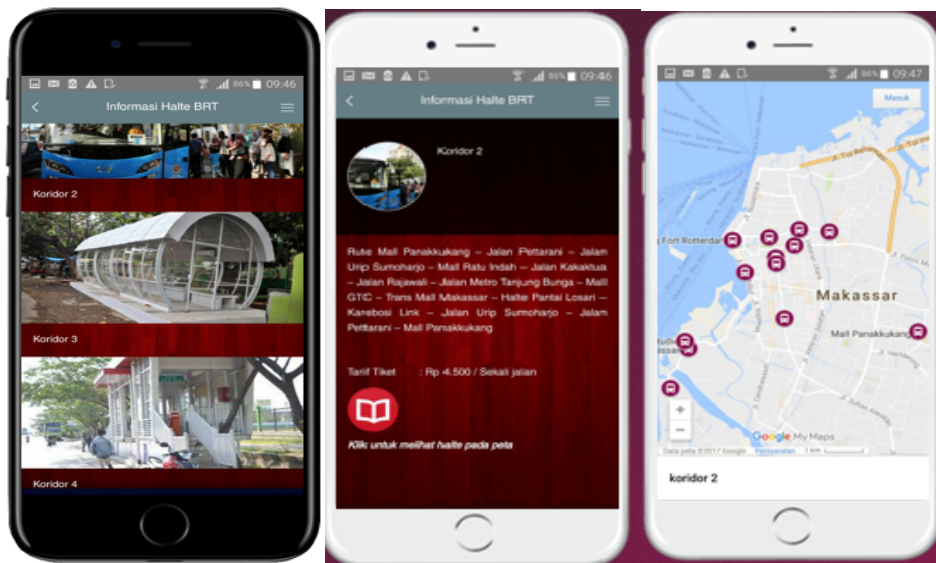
86% 09:46

Informasi Halte BRT

Koridor 2

Koridor 3

Koridor 4

86% 09:46

Informasi Halte BRT

Koridor 2

Rute Mall Panakkukang – Jalan Pettarani – Jalan Urip Sumoharjo – Mall Ratu Indah – Jalan Kakatua – Jalan Rajawali – Jalan Metro Tanjung Bunga – Mall GTC – Trans Mall Makassar – Haltel Pantai Losari – Karebosi Link – Jalan Urip Sumoharjo – Jalan Pettarani – Mall Panakkukang

Tarif Tiket : Rp 4.500 / Sekali jalan

Klik untuk melihat halte pada peta

86% 09:47

Masuk

Fort Rotterdam

Makassar

Mall Panakkukang

+
−

Google My Maps

Data peta ©2017 Google Persyaratan 1 km

koridor 2